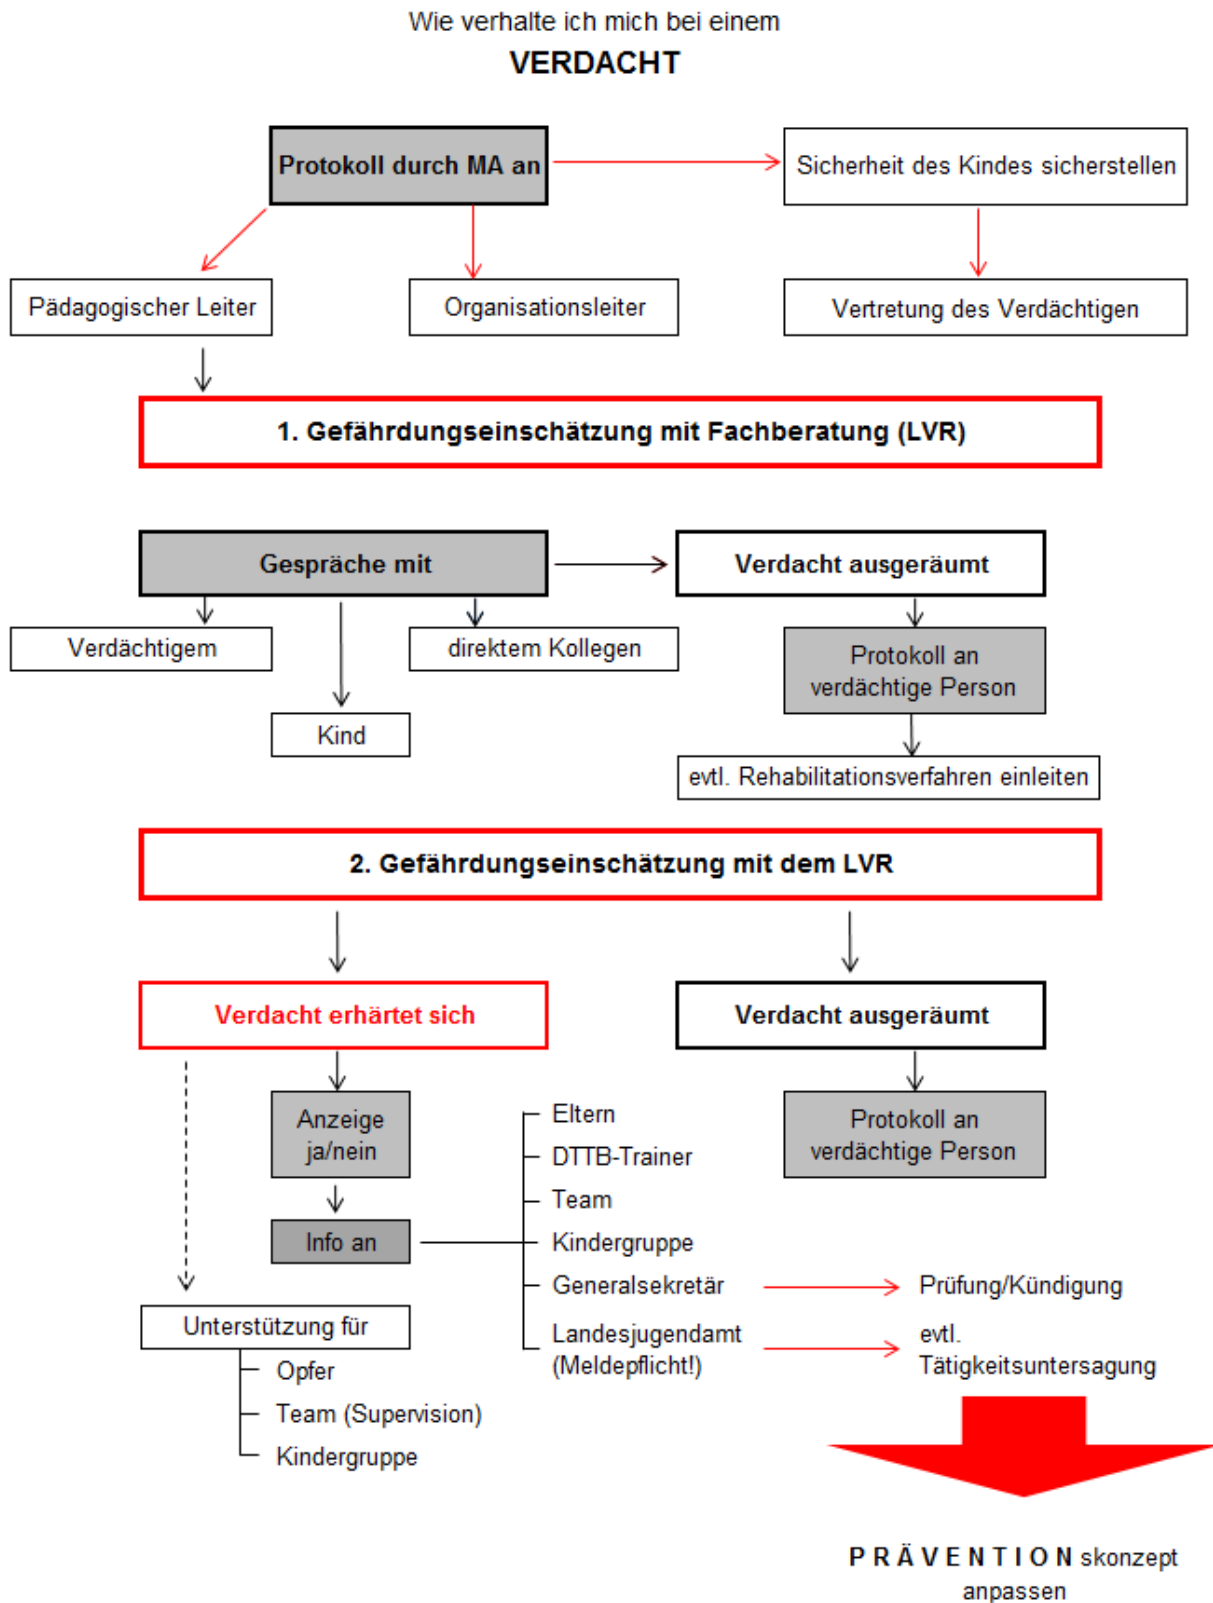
Wie verhalte ich mich bei einem
VERDACHT

Protokoll durch MA an

Sicherheit des Kindes sicherstellen

Pädagogischer Leiter

Organisationsleiter

Vertretung des Verdächtigen

1. Gefährdungseinschätzung mit Fachberatung (LVR)

Gespräche mit

Verdacht ausgeräumt

Verdächtigem

direktem Kollegen

Protokoll an verdächtige Person

Kind

evtl. Rehabilitationsverfahren einleiten

2. Gefährdungseinschätzung mit dem LVR

Verdacht erhärtet sich

Verdacht ausgeräumt

Anzeige ja/nein

Eltern
DTTB-Trainer
Team
Kindergruppe
Generalsekretär
Landesjugendamt (Meldepflicht!)

Protokoll an verdächtige Person

Info an

Prüfung/Kündigung

evtl. Tätigkeitsuntersagung

Unterstützung für
Opfer
Team (Supervision)
Kindergruppe

P R Ä V E N T I O N skonzept anpassen